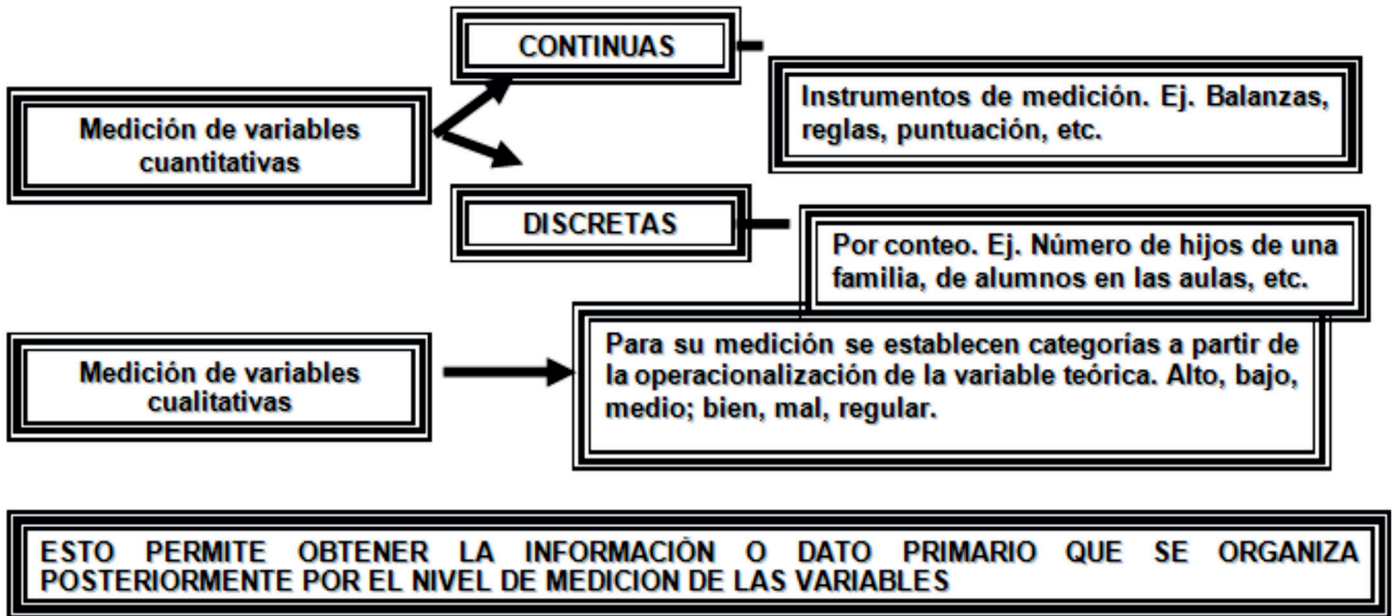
Medición de variables cuantitativas

CONTINUAS

Instrumentos de medición. Ej. Balanzas, reglas, puntuación, etc.

DISCRETAS

Por conteo. Ej. Número de hijos de una familia, de alumnos en las aulas, etc.

Medición de variables cualitativas

Para su medición se establecen categorías a partir de la operacionalización de la variable teórica. Alto, bajo, medio; bien, mal, regular.

ESTO PERMITE OBTENER LA INFORMACIÓN O DATO PRIMARIO QUE SE ORGANIZA POSTERIORMENTE POR EL NIVEL DE MEDICION DE LAS VARIABLES